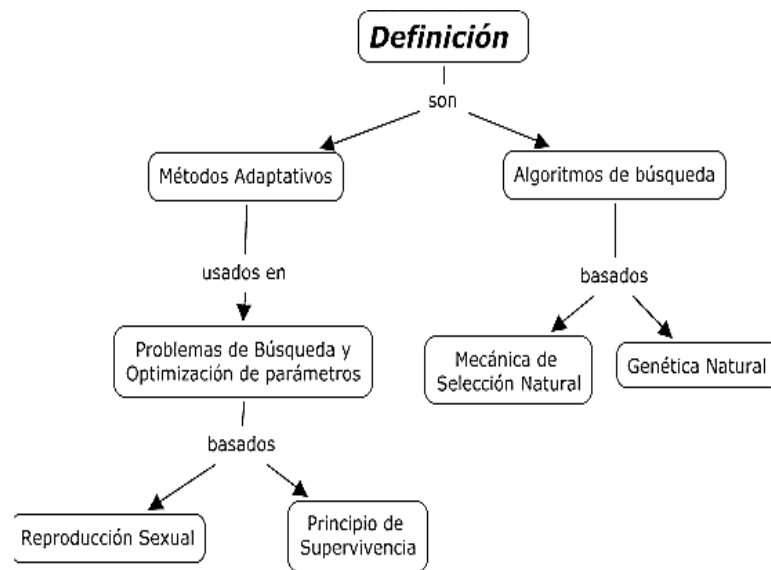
Definición

son

Métodos Adaptativos

Algoritmos de búsqueda

usados en

basados

Problemas de Búsqueda y Optimización de parámetros

Mecánica de Selección Natural

Genética Natural

basados

Reproducción Sexual

Principio de Supervivencia